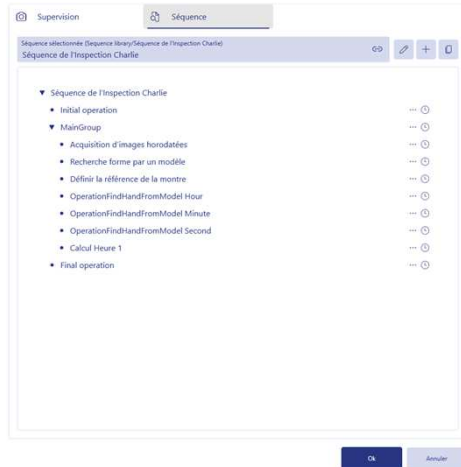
Supervision

Séquence

Séquence sélectionnée (Sequence library/Séquence de l'Inspection Charlie)
Séquence de l'Inspection Charlie

▼ Séquence de l'Inspection Charlie
• Initial operation
▼ MainGroup
• Acquisition d'images horodatées
• Recherche forme par un modèle
• Définir la référence de la montre
• OperationFindHandFromModel Hour
• OperationFindHandFromModel Minute
• OperationFindHandFromModel Second
• Calcul Heure 1
• Final operation

Ok

Annuler